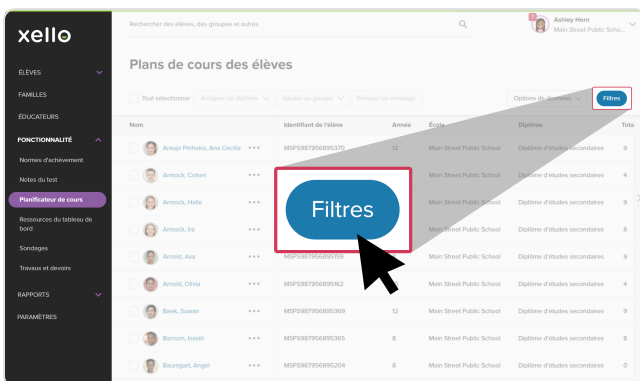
xello

ÉLÈVES
FAMILLES
ÉDUCATEURS
FONCTIONNALITÉ
Normes d'achèvement
Notes du test
Planificateur de cours
Ressources du tableau de bord
Sondages
Travaux et devoirs
RAPPORTS
PARAMÈTRES

Rechercher des élèves, des groupes et autres

Ashley Horn
Main Street Public Scho...

Plans de cours des élèves

Tout sélectionner | Assigner un diplôme | Ajouter au groupe | Envoyer un message | Options de données | Filtres

| Nom | Identifiant de l'élève | Année | École | Diplôme | Tota |
|---|---|---|---|---|---|
| Araujo Pinheiro, Ana Cecilia | MSP5987956895370 | 12 | Main Street Public School | Diplôme d'études secondaires | 9 |
| Armock, Cohen | | | Main Street Public School | Diplôme d'études secondaires | 4 |
| Armock, Halle | | | Main Street Public School | Diplôme d'études secondaires | 9 |
| Armock, Ira | | | Main Street Public School | Diplôme d'études secondaires | 8 |
| Arnold, Ava | MSP5987956895159 | | Main Street Public School | Diplôme d'études secondaires | 8 |
| Arnold, Olivia | MSP5987956895162 | | Main Street Public School | Diplôme d'études secondaires | 4 |
| Baek, Suwan | MSP5987956895369 | 12 | Main Street Public School | Diplôme d'études secondaires | 9 |
| Barnum, Isaiah | MSP5987956895365 | 8 | Main Street Public School | Diplôme d'études secondaires | 8 |
| Baumgart, Angel | MSP5987956895204 | 8 | Main Street Public School | Diplôme d'études secondaires | 0 |

Filtres